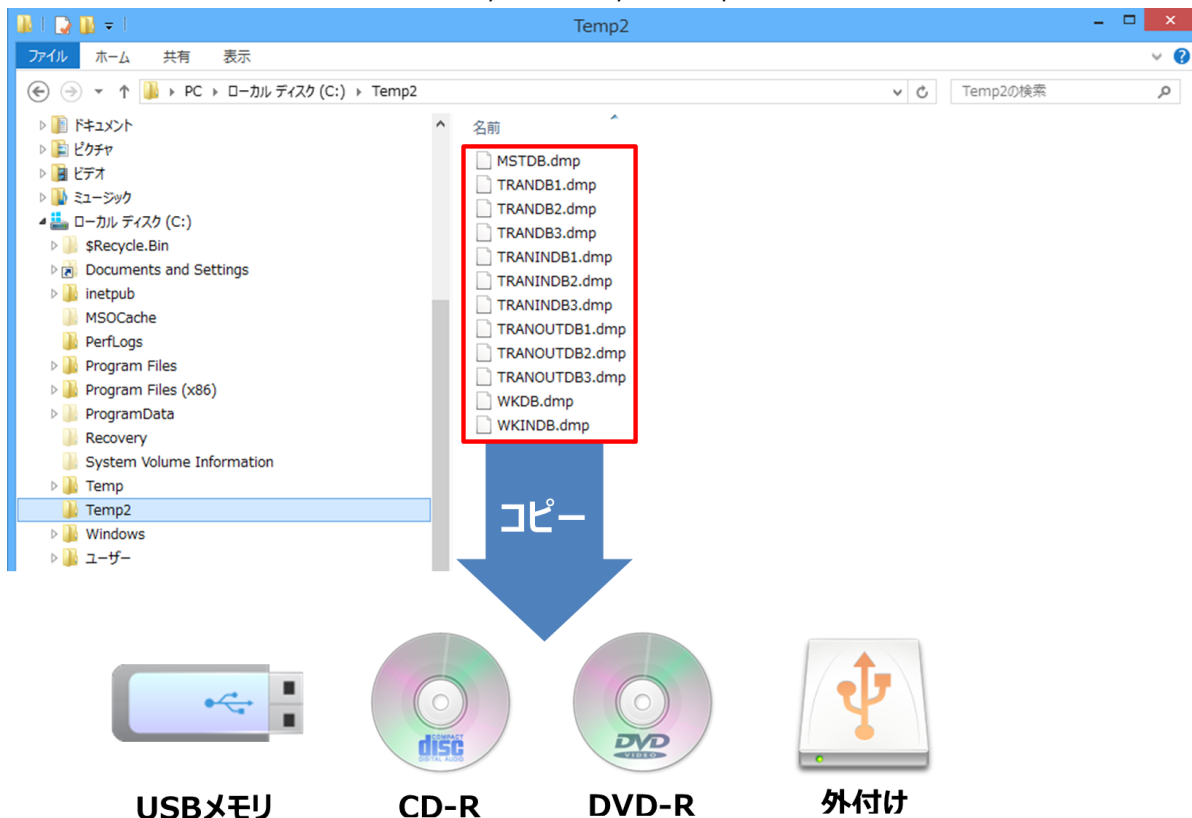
Temp2

ファイル ホーム 共有 表示

PC › ローカル ディスク (C:) › Temp2

Temp2の検索

ドキュメント
ピクチャ
ビデオ
ミュージック
ローカル ディスク (C:)
$Recycle.Bin
Documents and Settings
inetpub
MSOCache
PerfLogs
Program Files
Program Files (x86)
ProgramData
Recovery
System Volume Information
Temp
Temp2
Windows
ユーザー

名前

MSTDB.dmp
TRANDB1.dmp
TRANDB2.dmp
TRANDB3.dmp
TRANINDB1.dmp
TRANINDB2.dmp
TRANINDB3.dmp
TRANOUTDB1.dmp
TRANOUTDB2.dmp
TRANOUTDB3.dmp
WKDB.dmp
WKINDB.dmp

コピー

COMPACT disc DIGITAL AUDIO

DVD VIDEO

USBメモリ CD-R DVD-R 外付け